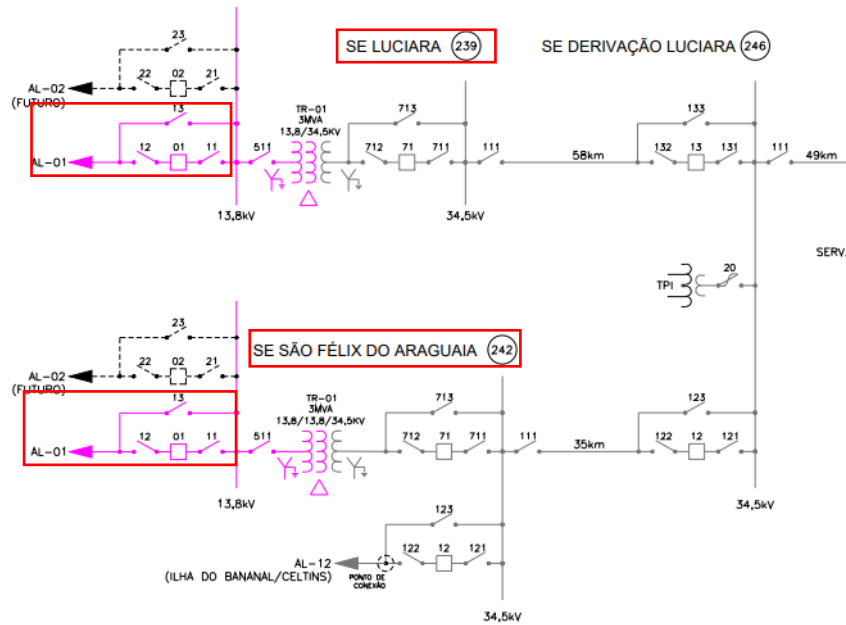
23
AL-02
(FUTURO)
22 02 21
SE LUCIARA 239
SE DERIVAÇÃO LUCIARA 246
13
AL-01
12 01 11
511
TR-01
3MVA
13,8/34,5KV
713
712 71 711
111
58km
133
132 13 131
111
49km
13,8kV
34,5kV
SERV.
TPI
20
23
AL-02
(FUTURO)
22 02 21
SE SÃO FÉLIX DO ARAGUAIA 242
13
AL-01
12 01 11
511
TR-01
3MVA
13,8/13,8/34,5KV
713
712 71 711
111
35km
123
122 12 121
13,8kV
34,5kV
123
AL-12
(ILHA DO BANANAL/CELTINS)
PONTO DE CONEXÃO
122 12 121
34,5kV